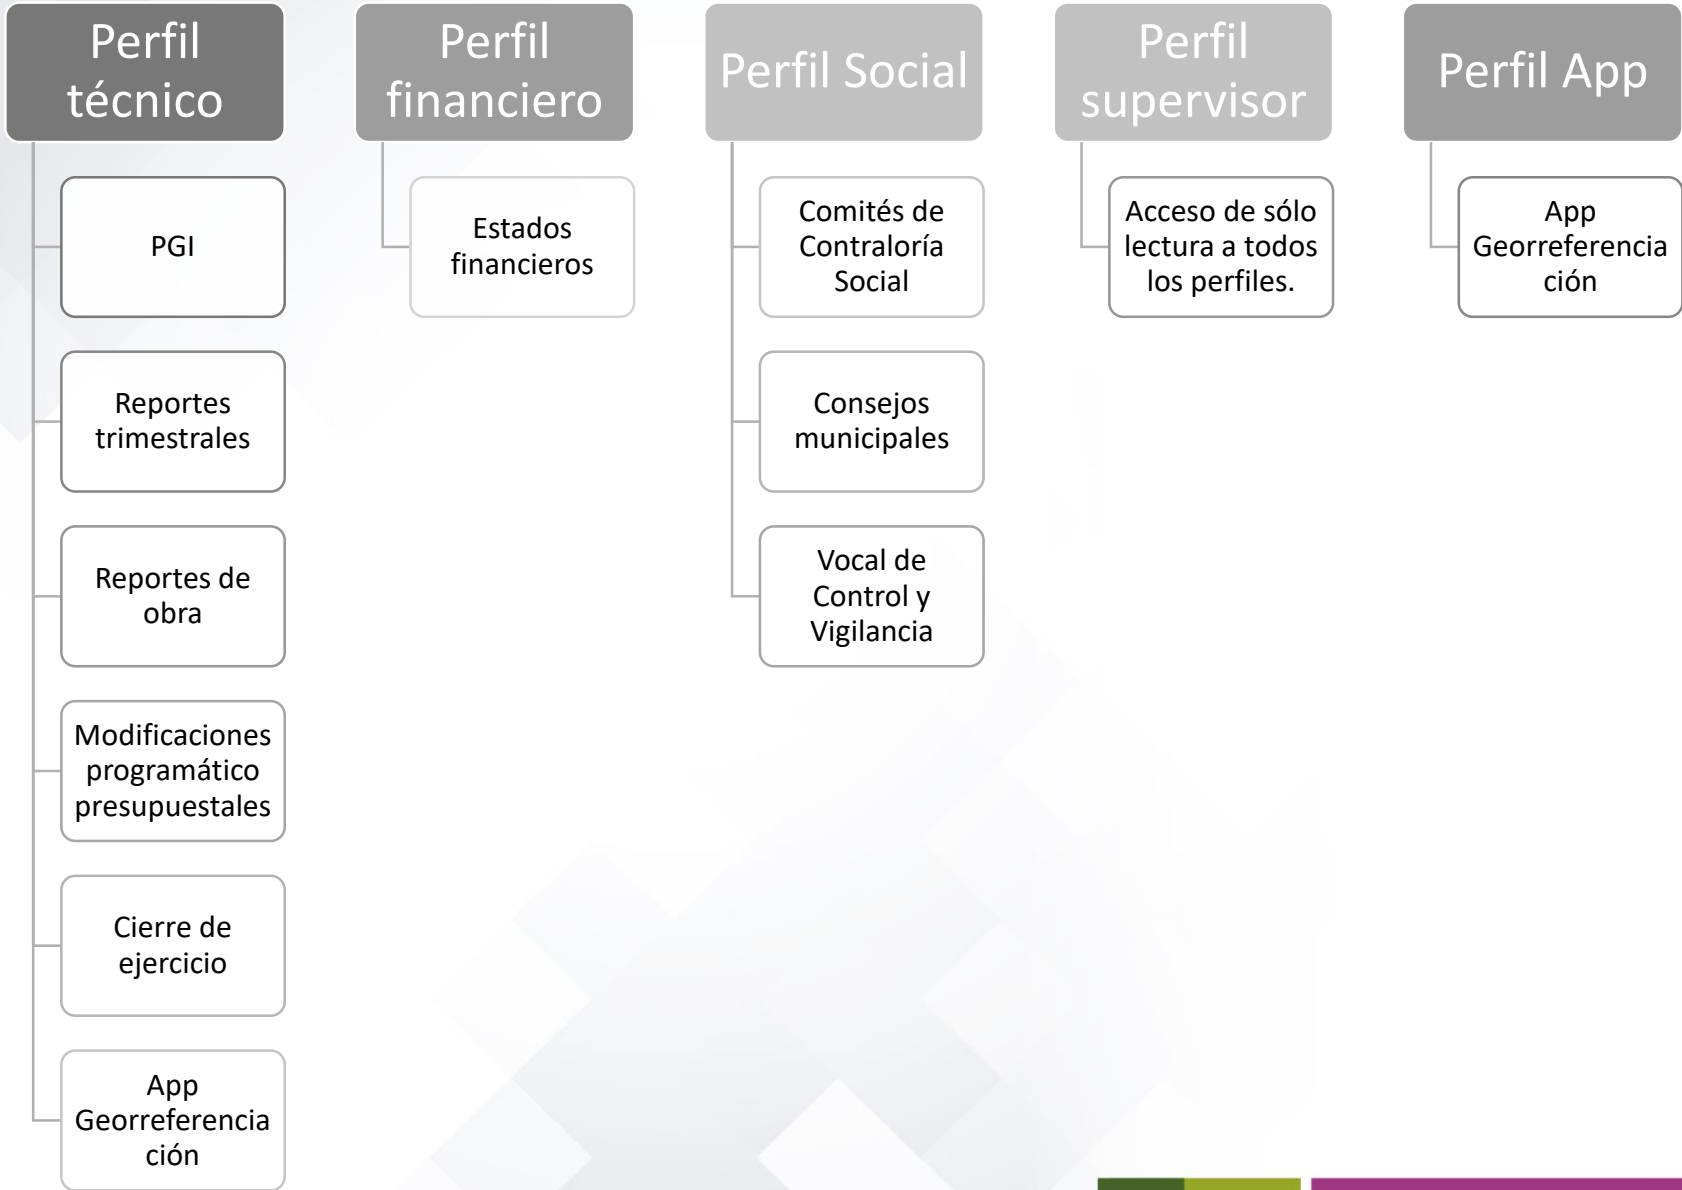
Perfil técnico

PGI

Reportes trimestrales

Reportes de obra

Modificaciones programático presupuestales

Cierre de ejercicio

App Georreferencia ción

Perfil financiero

Estados financieros

Perfil Social

Comités de Contraloría Social

Consejos municipales

Vocal de Control y Vigilancia

Perfil supervisor

Acceso de sólo lectura a todos los perfiles.

Perfil App

App Georreferencia ción